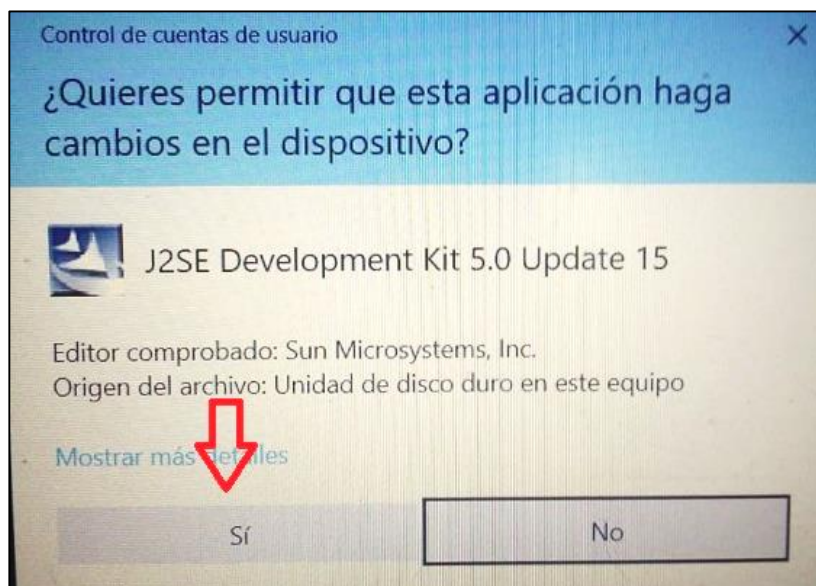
Control de cuentas de usuario

×

¿Quieres permitir que esta aplicación haga cambios en el dispositivo?

J2SE Development Kit 5.0 Update 15

Editor comprobado: Sun Microsystems, Inc.
Origen del archivo: Unidad de disco duro en este equipo

Mostrar más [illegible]

Sí

No